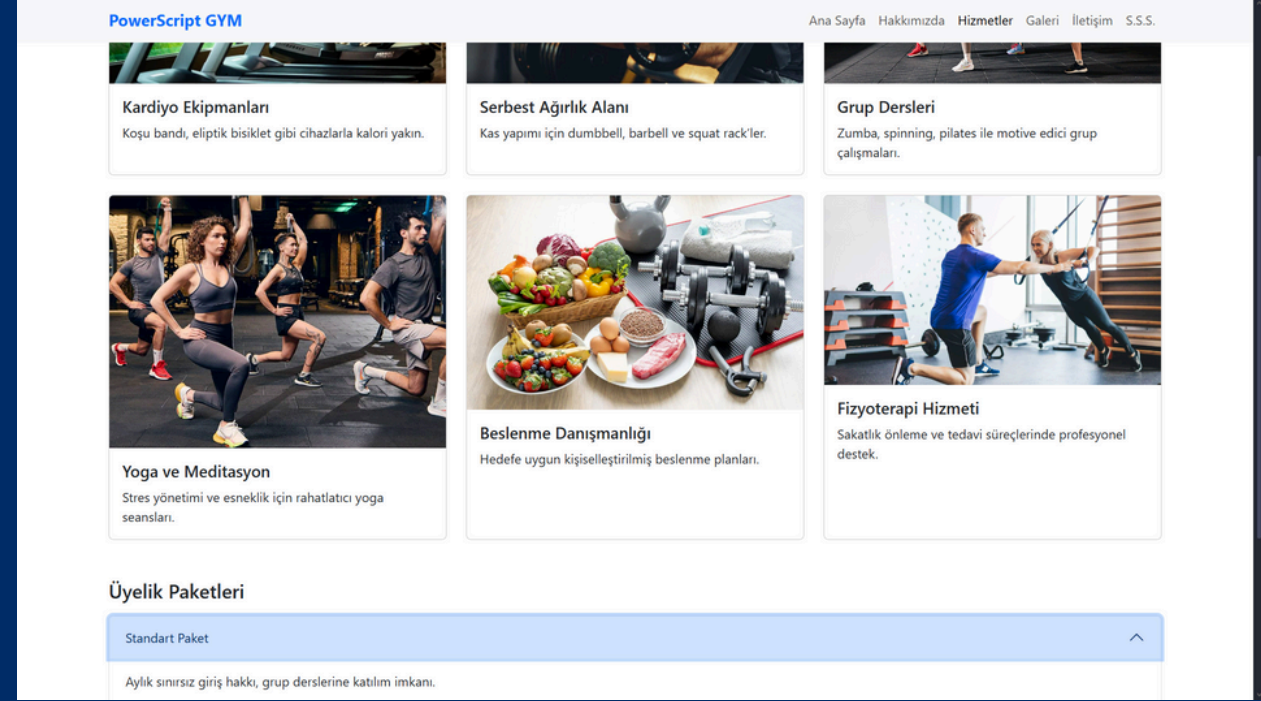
PowerScript GYM

Ana Sayfa Hakkımızda Hizmetler Galeri İletişim S.S.S.

Kardiyo Ekipmanları
Koşu bandı, eliptik bisiklet gibi cihazlarla kalori yakın.

Serbest Ağırlık Alanı
Kas yapımı için dumbbell, barbell ve squat rack'ler.

Grup Dersleri
Zumba, spinning, pilates ile motive edici grup çalışmaları.

Yoga ve Meditasyon
Stres yönetimi ve esneklik için rahatlatıcı yoga seansları.

Beslenme Danışmanlığı
Hedefe uygun kişiselleştirilmiş beslenme planları.

Fizyoterapi Hizmeti
Sakatlık önleme ve tedavi süreçlerinde profesyonel destek.

Üyelik Paketleri

Standart Paket

Aylık sınırsız giriş hakkı, grup derslerine katılım imkanı.